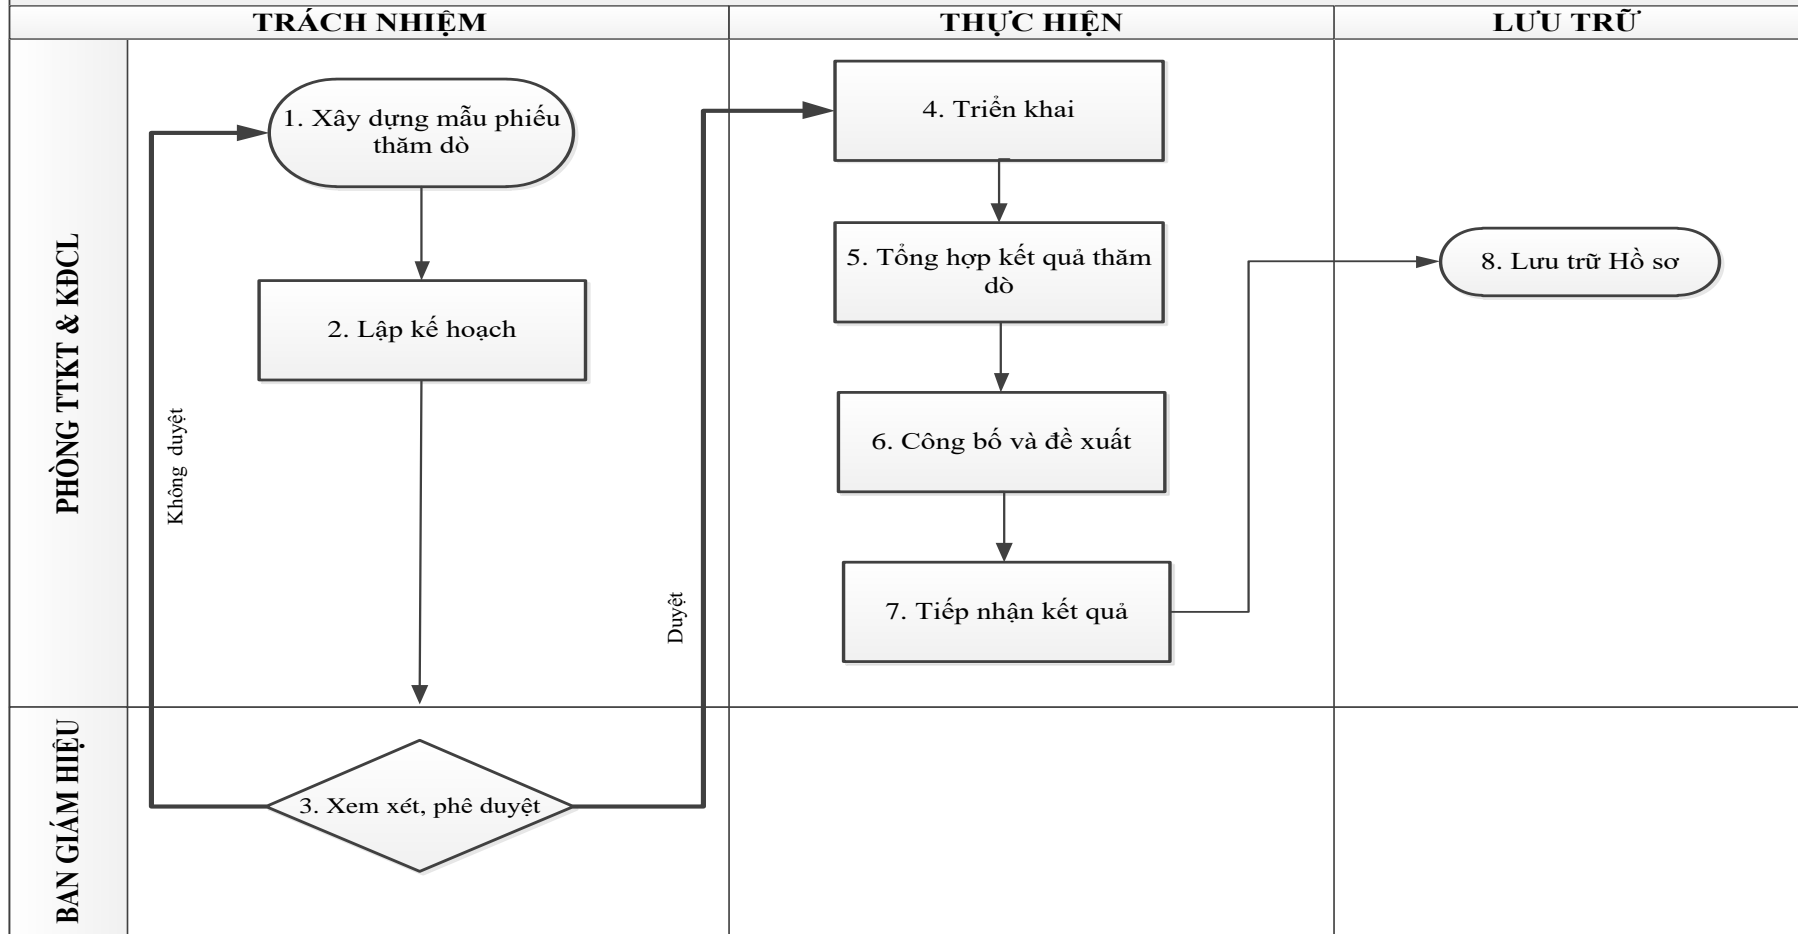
TRÁCH NHIỆM

THỰC HIỆN

LƯU TRỮ

PHÒNG TTKT & KĐCL

1. Xây dựng mẫu phiếu thăm dò

2. Lập kế hoạch

Không duyệt

Duyệt

4. Triển khai

5. Tổng hợp kết quả thăm dò

6. Công bố và đề xuất

7. Tiếp nhận kết quả

8. Lưu trữ Hồ sơ

BAN GIÁM HIỆU

3. Xem xét, phê duyệt